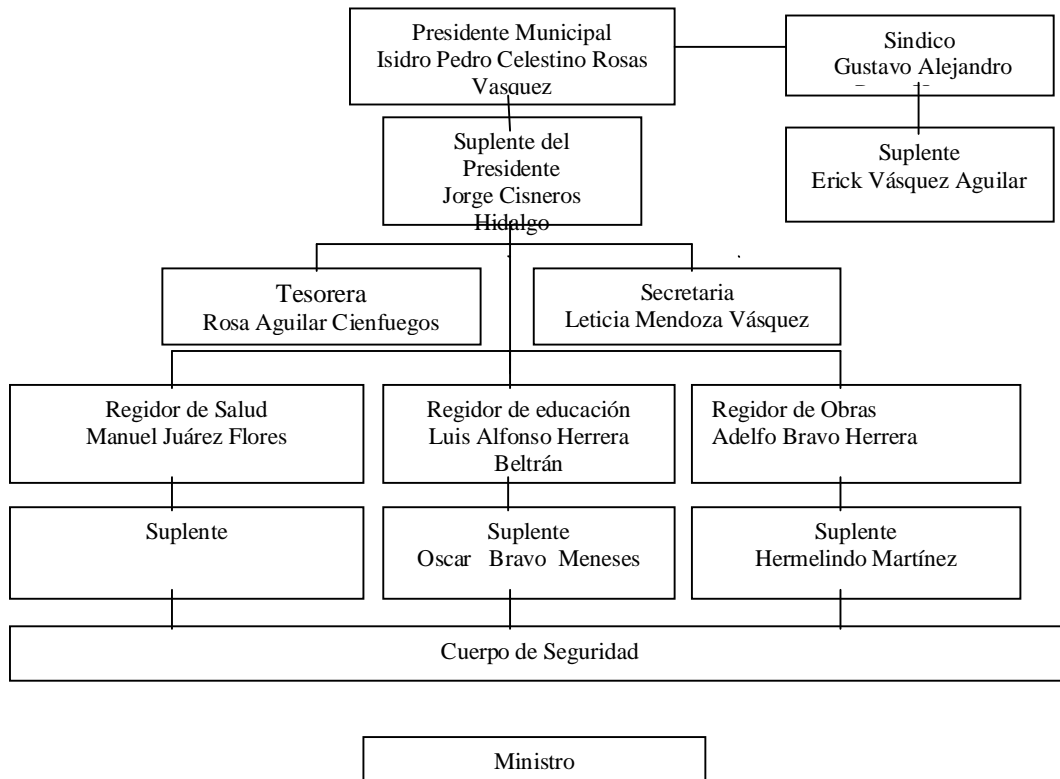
Presidente Municipal
Isidro Pedro Celestino Rosas Vasquez

Sindico
Gustavo Alejandro
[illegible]

Suplente del Presidente
Jorge Cisneros Hidalgo

Suplente
Erick Vásquez Aguilar

Tesorera
Rosa Aguilar Cienfuegos

Secretaria
Leticia Mendoza Vásquez

Regidor de Salud
Manuel Juárez Flores

Regidor de educación
Luis Alfonso Herrera Beltrán

Regidor de Obras
Adelfo Bravo Herrera

Suplente

Suplente
Oscar Bravo Meneses

Suplente
Hermelindo Martínez

Cuerpo de Seguridad

Ministro